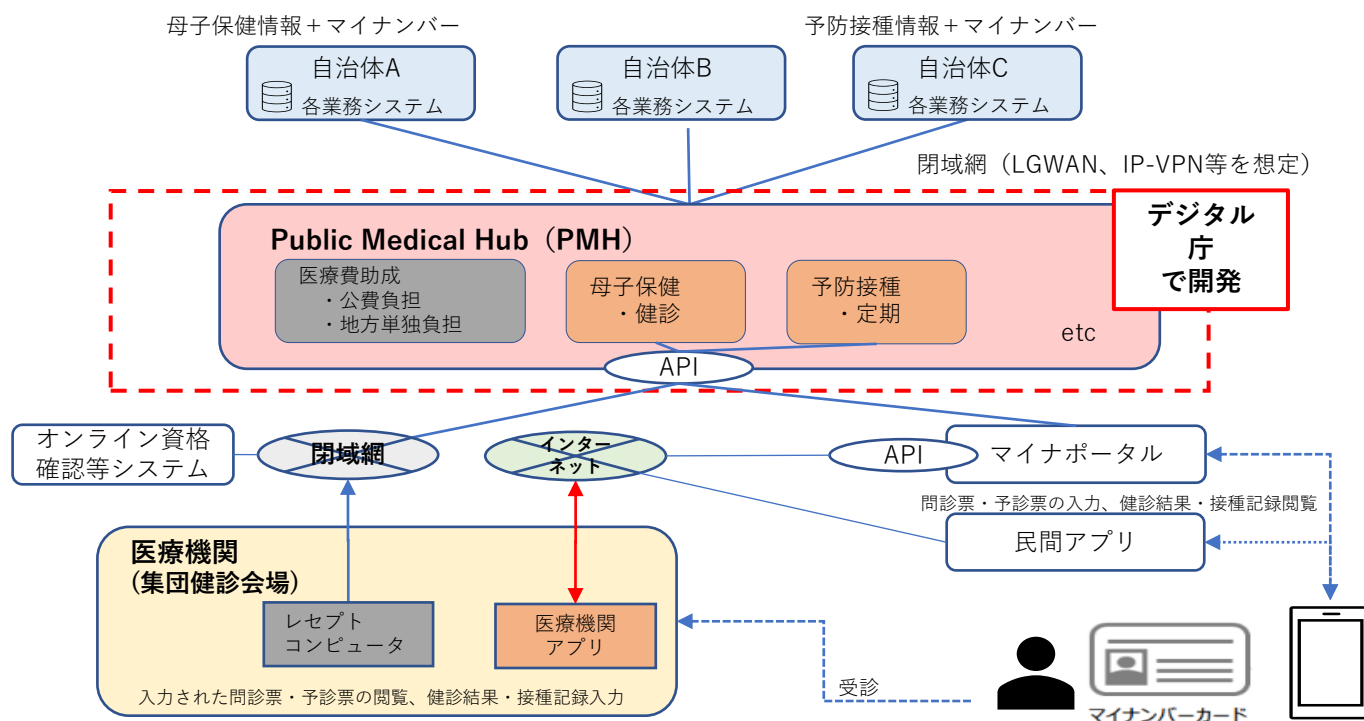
母子保健情報＋マイナンバー

予防接種情報＋マイナンバー

自治体A
各業務システム

自治体B
各業務システム

自治体C
各業務システム

閉域網（LGWAN、IP-VPN等を想定）

Public Medical Hub（PMH）

医療費助成
・公費負担
・地方単独負担

母子保健
・健診

予防接種
・定期

etc

デジタル庁で開発

API

オンライン資格確認等システム

閉域網

インターネット

API

マイナポータル

問診票・予診票の入力、健診結果・接種記録閲覧

民間アプリ

医療機関
（集団健診会場）

レセプトコンピュータ

医療機関アプリ

入力された問診票・予診票の閲覧、健診結果・接種記録入力

受診

マイナンバーカード